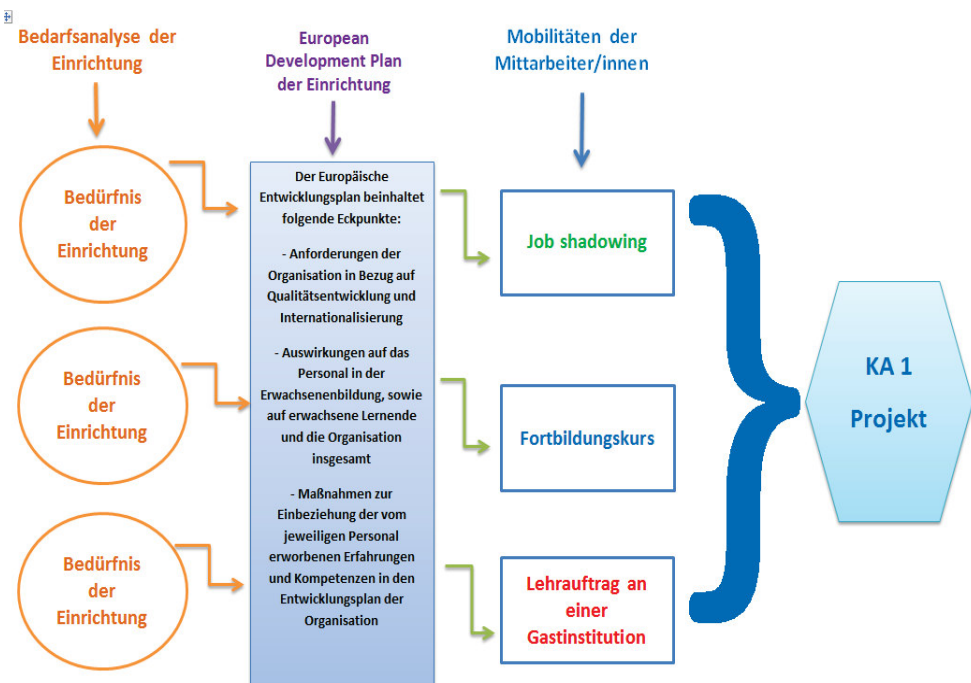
Bedarfsanalyse der Einrichtung

European Development Plan der Einrichtung

Mobilitäten der Mittarbeiter/innen

Bedürfnis der Einrichtung

Bedürfnis der Einrichtung

Bedürfnis der Einrichtung

Der Europäische Entwicklungsplan beinhaltet folgende Eckpunkte:

- Anforderungen der Organisation in Bezug auf Qualitätsentwicklung und Internationalisierung

- Auswirkungen auf das Personal in der Erwachsenenbildung, sowie auf erwachsene Lernende und die Organisation insgesamt

- Maßnahmen zur Einbeziehung der vom jeweiligen Personal erworbenen Erfahrungen und Kompetenzen in den Entwicklungsplan der Organisation

Job shadowing

Fortbildungskurs

Lehrauftrag an einer Gastinstitution

KA 1 Projekt